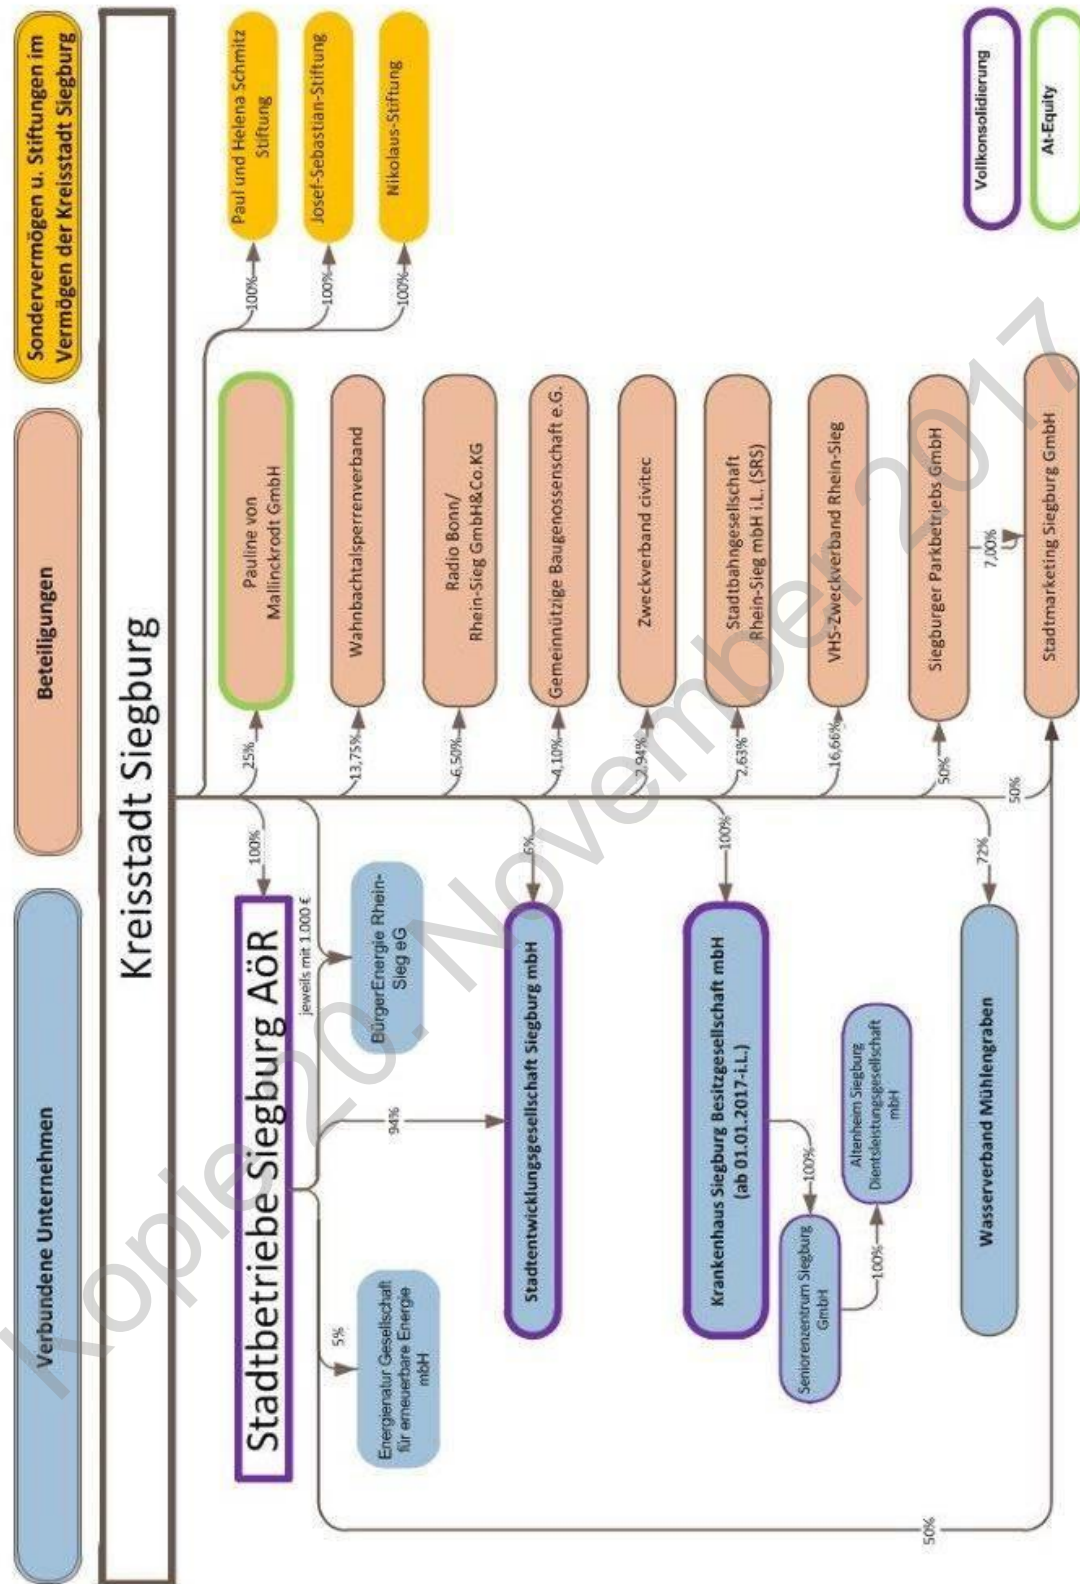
Sondervermögen u. Stiftungen im Vermögen der Kreisstadt Siegburg

Beteiligungen

Verbundene Unternehmen

Kreisstadt Siegburg

Paul und Helena Schmitz Stiftung

Josef-Sebastian-Stiftung

Nikolaus-Stiftung

100%

100%

100%

Volkonsolidierung

At-Equity

Pauline von Mallinckrodt GmbH

25%

Wahnbachtalsperrenverband

13,75%

Radio Bonn/ Rhein-Sieg GmbH&Co.KG

6,50%

Gemeinnützige Baugenossenschaft e.G.

4,10%

Zweckverband civitec

2,94%

Stadtbahngesellschaft Rhein-Sieg mbH i.L. (SRS)

2,63%

VHS-Zweckverband Rhein-Sieg

16,66%

Siegburger Parkbetriebs GmbH

50%

7,00%

Stadtmarketing Siegburg GmbH

50%

100%

Stadtbetriebe Siegburg AöR

jeweils mit 1.000 €

BürgerEnergie Rhein-Sieg eG

6%

Stadtentwicklungsgesellschaft Siegburg mbH

94%

100%

Krankenhaus Siegburg Besitzgesellschaft mbH (ab 01.01.2017-i.L.)

100%

Seniorenzentrum Siegburg GmbH

100%

Altenheim Siegburg Dientsleistungsgesellschaft mbH

72%

Wasserverband Mühlengraben

5%

Energienatur Gesellschaft für erneuerbare Energie mbH

50%

Kopie 20. November 2017